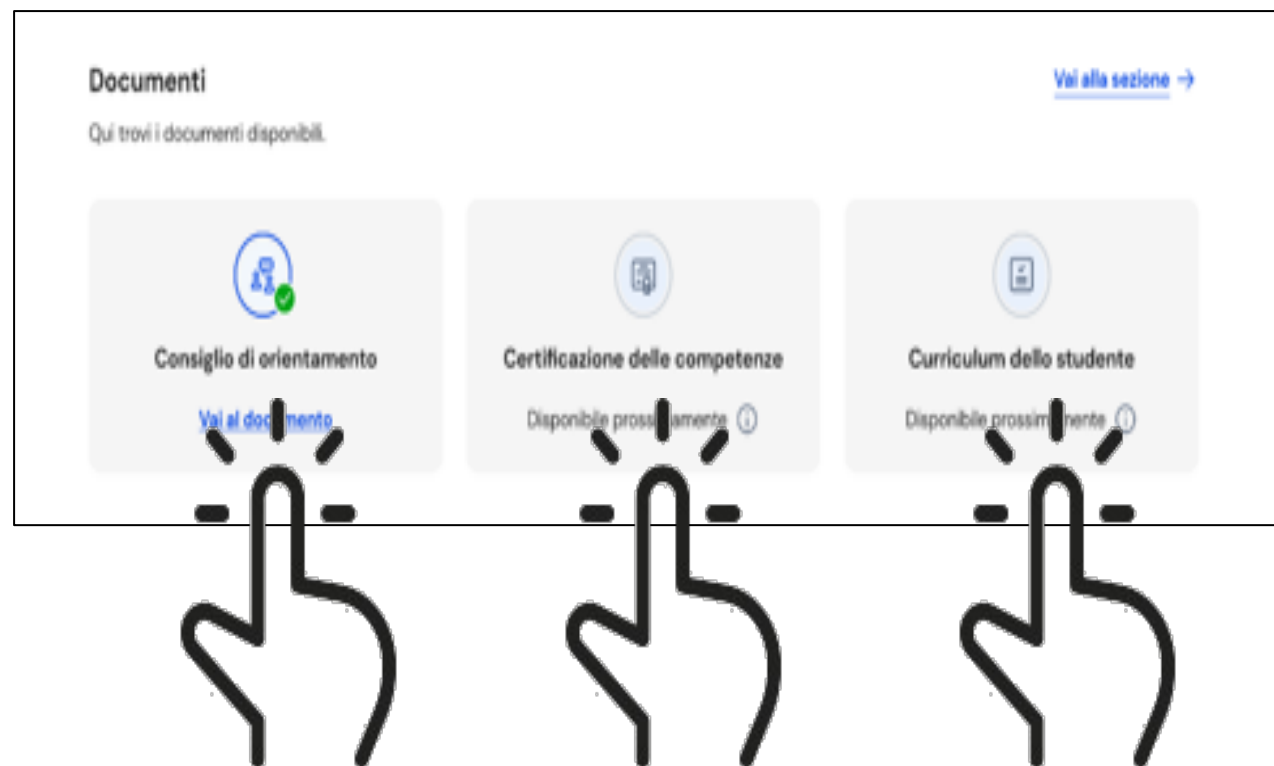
Documenti

Vai alla sezione →

Qui trovi i documenti disponibili.

Consiglio di orientamento

Vai al documento

Certificazione delle competenze

Disponibile prossimamente

Curriculum dello studente

Disponibile prossimamente